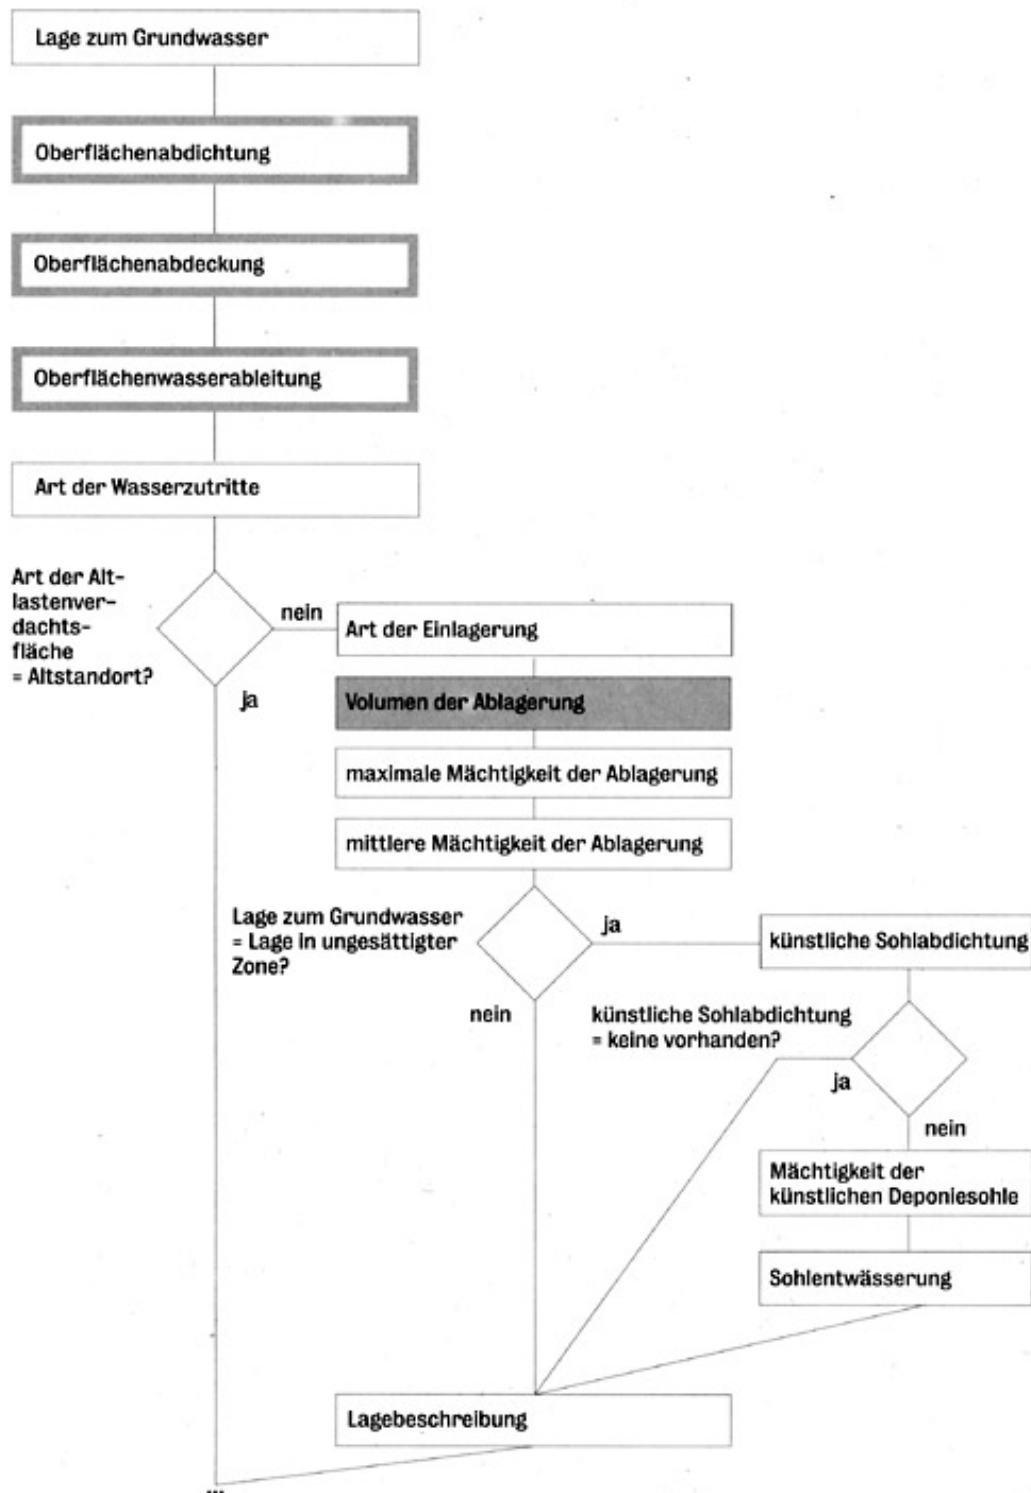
Lage zum Grundwasser

Oberflächenabdichtung

Oberflächenabdeckung

Oberflächenwasserableitung

Art der Wasserzutritte

Art der Altlastenverdachtsfläche = Altstandort?

nein

ja

Art der Einlagerung

Volumen der Ablagerung

maximale Mächtigkeit der Ablagerung

mittlere Mächtigkeit der Ablagerung

Lage zum Grundwasser = Lage in ungesättigter Zone?

ja

nein

künstliche Sohlabdichtung

künstliche Sohlabdichtung = keine vorhanden?

ja

nein

Mächtigkeit der künstlichen Deponiesohle

Sohlentwässerung

Lagebeschreibung